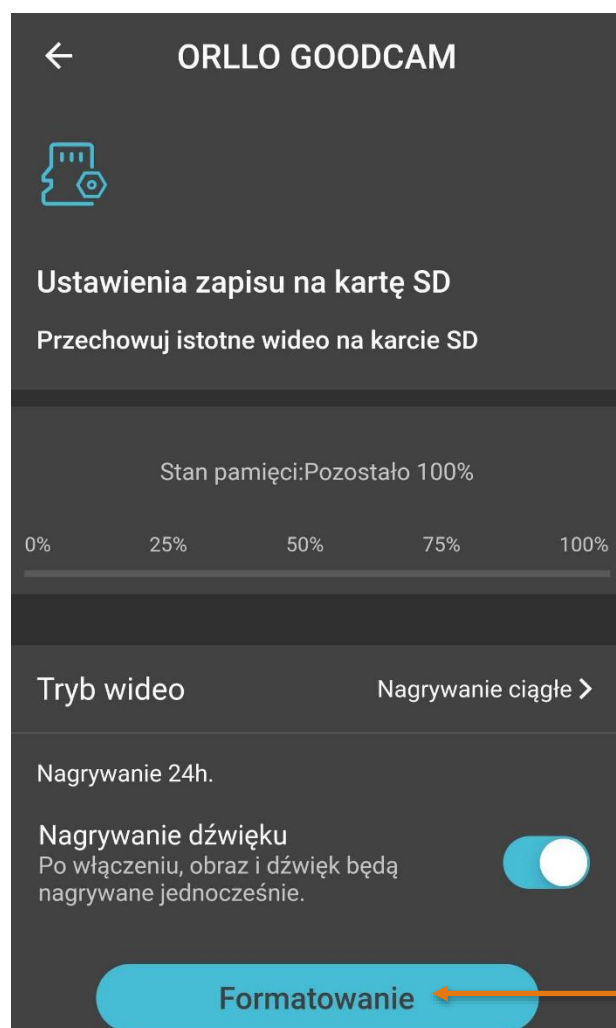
← ORLLO GOODCAM

Ustawienia zapisu na kartę SD

Przechowuj istotne wideo na karcie SD

Stan pamięci:Pozostało 100%

0% 25% 50% 75% 100%

Tryb wideo Nagrywanie ciągłe >

Nagrywanie 24h.

Nagrywanie dźwięku
Po włączeniu, obraz i dźwięk będą nagrywane jednocześnie.

Formatowanie